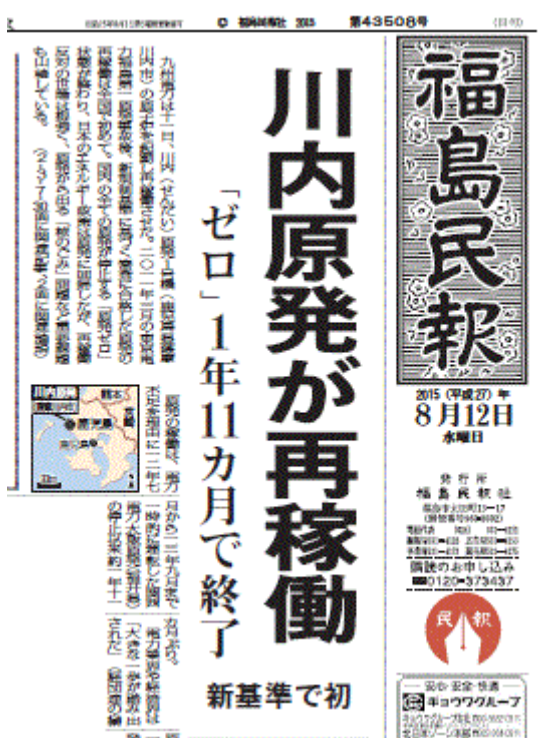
福島民報

2015（平成27）年
8月12日
水曜日

発行所
福島民報社

購読のお申し込み
0120-373437

民報

第43508号

川内原発が再稼働

「ゼロ」1年11カ月で終了

新基準で初

九州電力は十一日、川内（せんだい）原発1号機（鹿児島県薩摩川内市）の原子炉を起動し再稼働させた。二〇一一年三月の東京電力福島第一原発事故を受けた新規制基準に基づく原発の再稼働は全国で初めて。国内の全原発が停止する「原発ゼロ」状態が終わり、日本のエネルギー政策は原発回帰へ動き出した。

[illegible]

川内原発

キョウワグループ